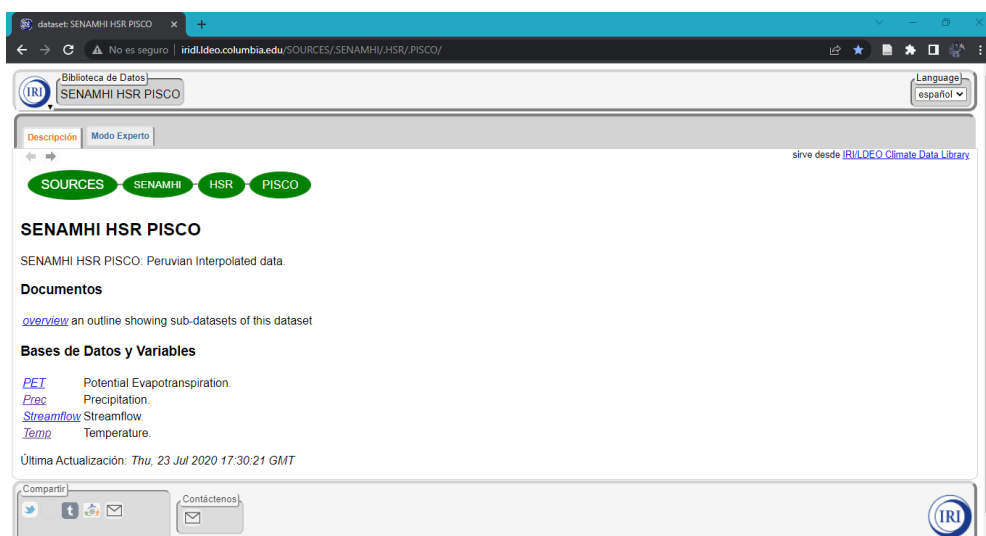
dataset: SENAMHI HSR PISCO ×

No es seguro | iridl.ldeo.columbia.edu/SOURCES/.SENAMHI/.HSR/.PISCO/

IRI

Biblioteca de Datos
SENAMHI HSR PISCO

Language
español

Descripción | Modo Experto

sirve desde IRI/LDEO Climate Data Library

SOURCES SENAMHI HSR PISCO

SENAMHI HSR PISCO

SENAMHI HSR PISCO: Peruvian Interpolated data.

Documentos

overview an outline showing sub-datasets of this dataset

Bases de Datos y Variables

| | |
|---|---|
| PET | Potential Evapotranspiration. |
| Prec | Precipitation. |
| Streamflow | Streamflow. |
| Temp | Temperature. |

Última Actualización: Thu, 23 Jul 2020 17:30:21 GMT

Compartir

Contáctenos

IRI